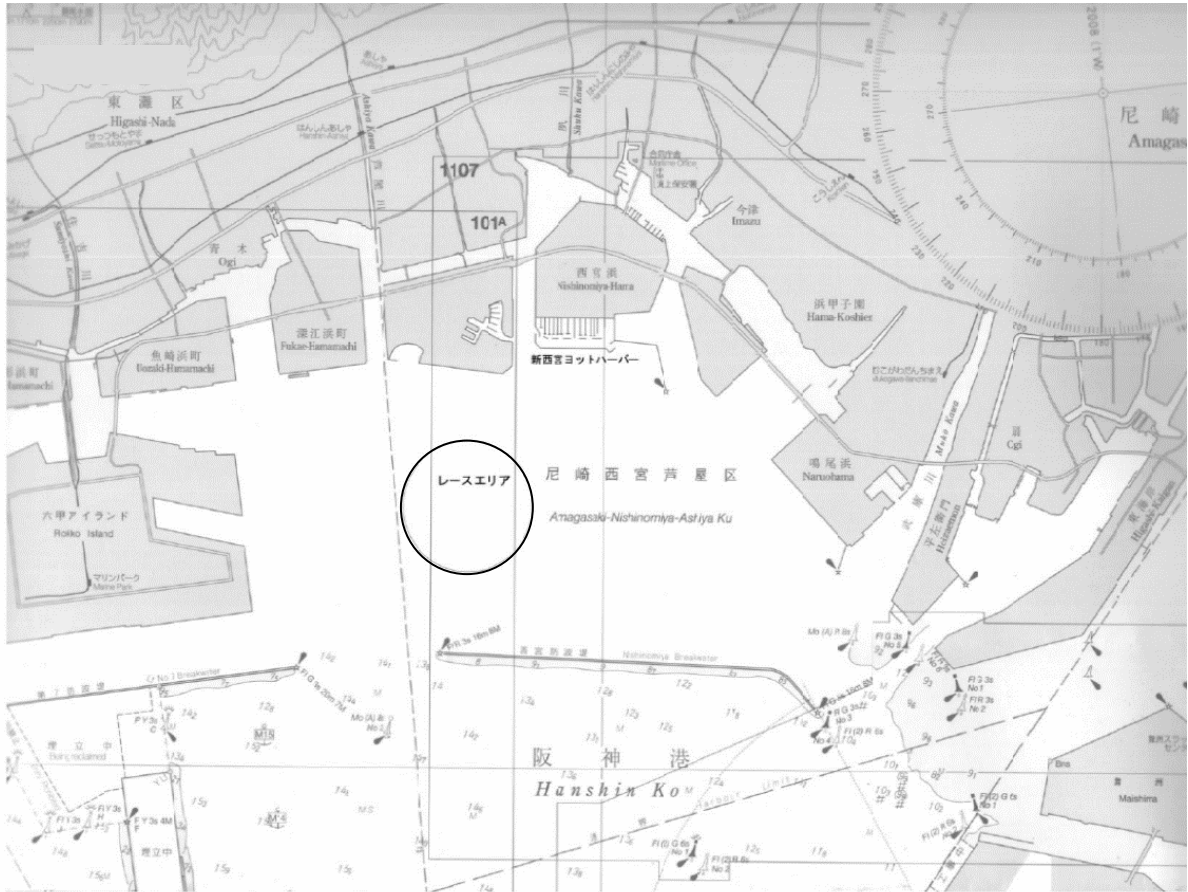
東灘区
Higashi-Nada
尼崎
Amagas
1107
101A
今津
Imazu
青木
Ogi
西宮浜
Nishinomiya-Hama
浜甲子園
Hama-Koshien
深江浜町
Fukae-Hamamachi
魚崎浜町
Uozaki-Hamamachi
新西宮ヨットハーバー
むこがわわんちゅう
鳴尾浜
Naruohama
扇
Ogi
レースエリア
尼崎西宮芦屋区
Amagasaki-Nishinomiya-Ashiya Ku
六甲アイランド
Rokko Island
マリンパーク
Marine Park
西宮防波堤
Nishinomiya Breakwater
阪神港
Hanshin Ko
埋立中
Being reclaimed
埋立中
Maishima
Muko Kawa
Ashiya Kawa
Shukugawa